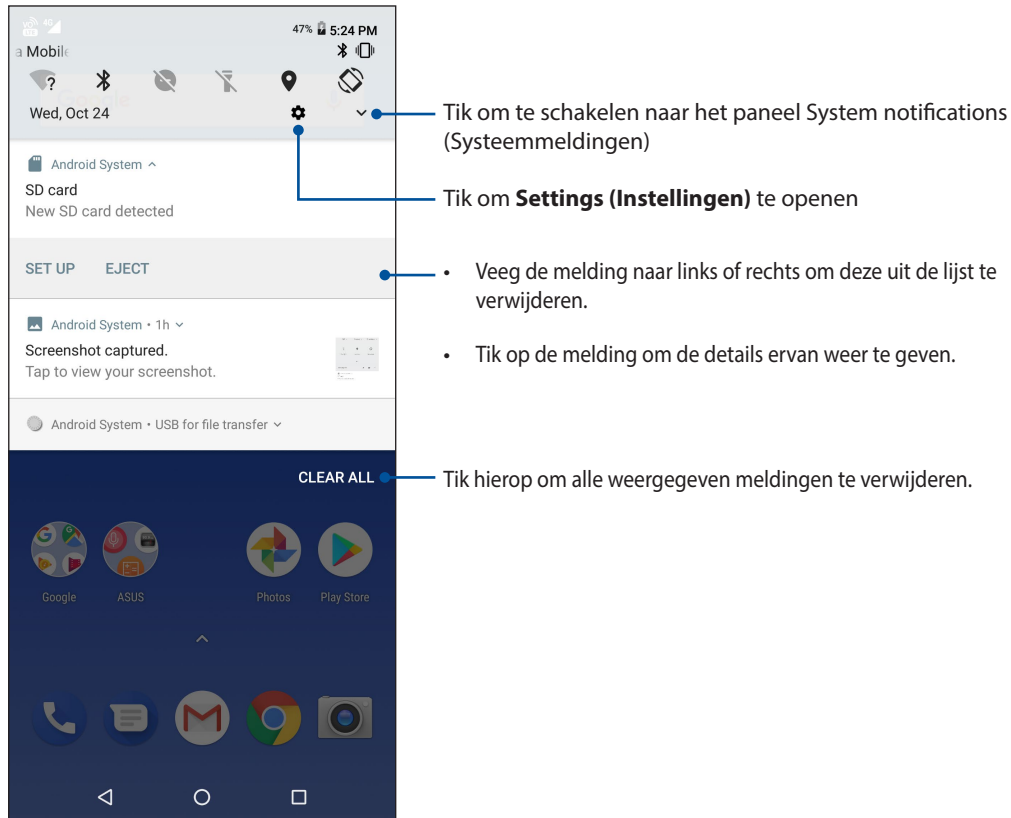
4G
47% 5:24 PM
a Mobile
Wed, Oct 24

Android System ^
SD card
New SD card detected

SET UP EJECT

Android System • 1h
Screenshot captured.
Tap to view your screenshot.

Android System • USB for file transfer

CLEAR ALL

Google
ASUS
Photos
Play Store

Tik om te schakelen naar het paneel System notifications (Systeemmeldingen)

Tik om **Settings (Instellingen)** te openen

• Veeg de melding naar links of rechts om deze uit de lijst te verwijderen.

• Tik op de melding om de details ervan weer te geven.

Tik hierop om alle weergegeven meldingen te verwijderen.